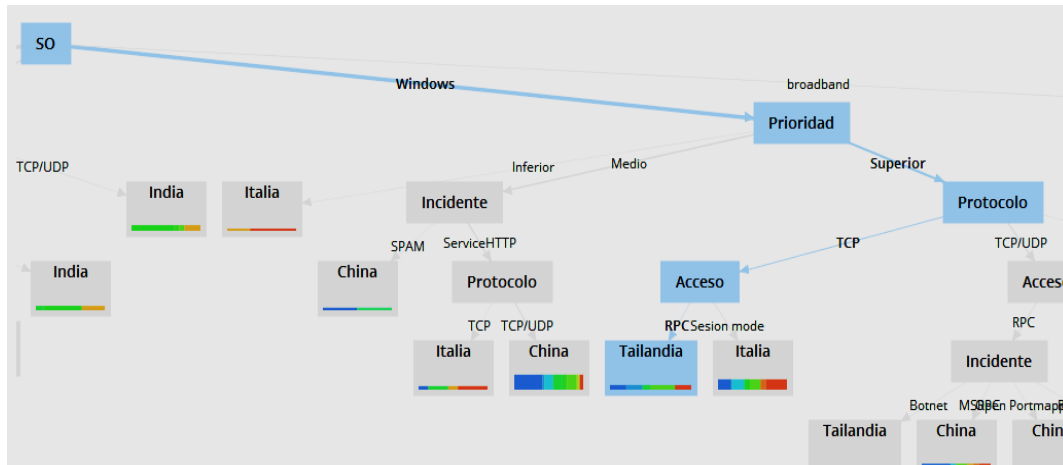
SO

Windows

broadband

Prioridad

TCP/UDP

Inferior

Medio

Superior

India

Italia

Incidente

Protocolo

SPAM

ServiceHTTP

TCP

TCP/UDP

India

China

Protocolo

Acceso

Acce

TCP

TCP/UDP

RPC

Sesion mode

RPC

Italia

China

Tailandia

Italia

Incidente

Botnet

MSRPC

Open Portmap

Tailandia

China

Chin